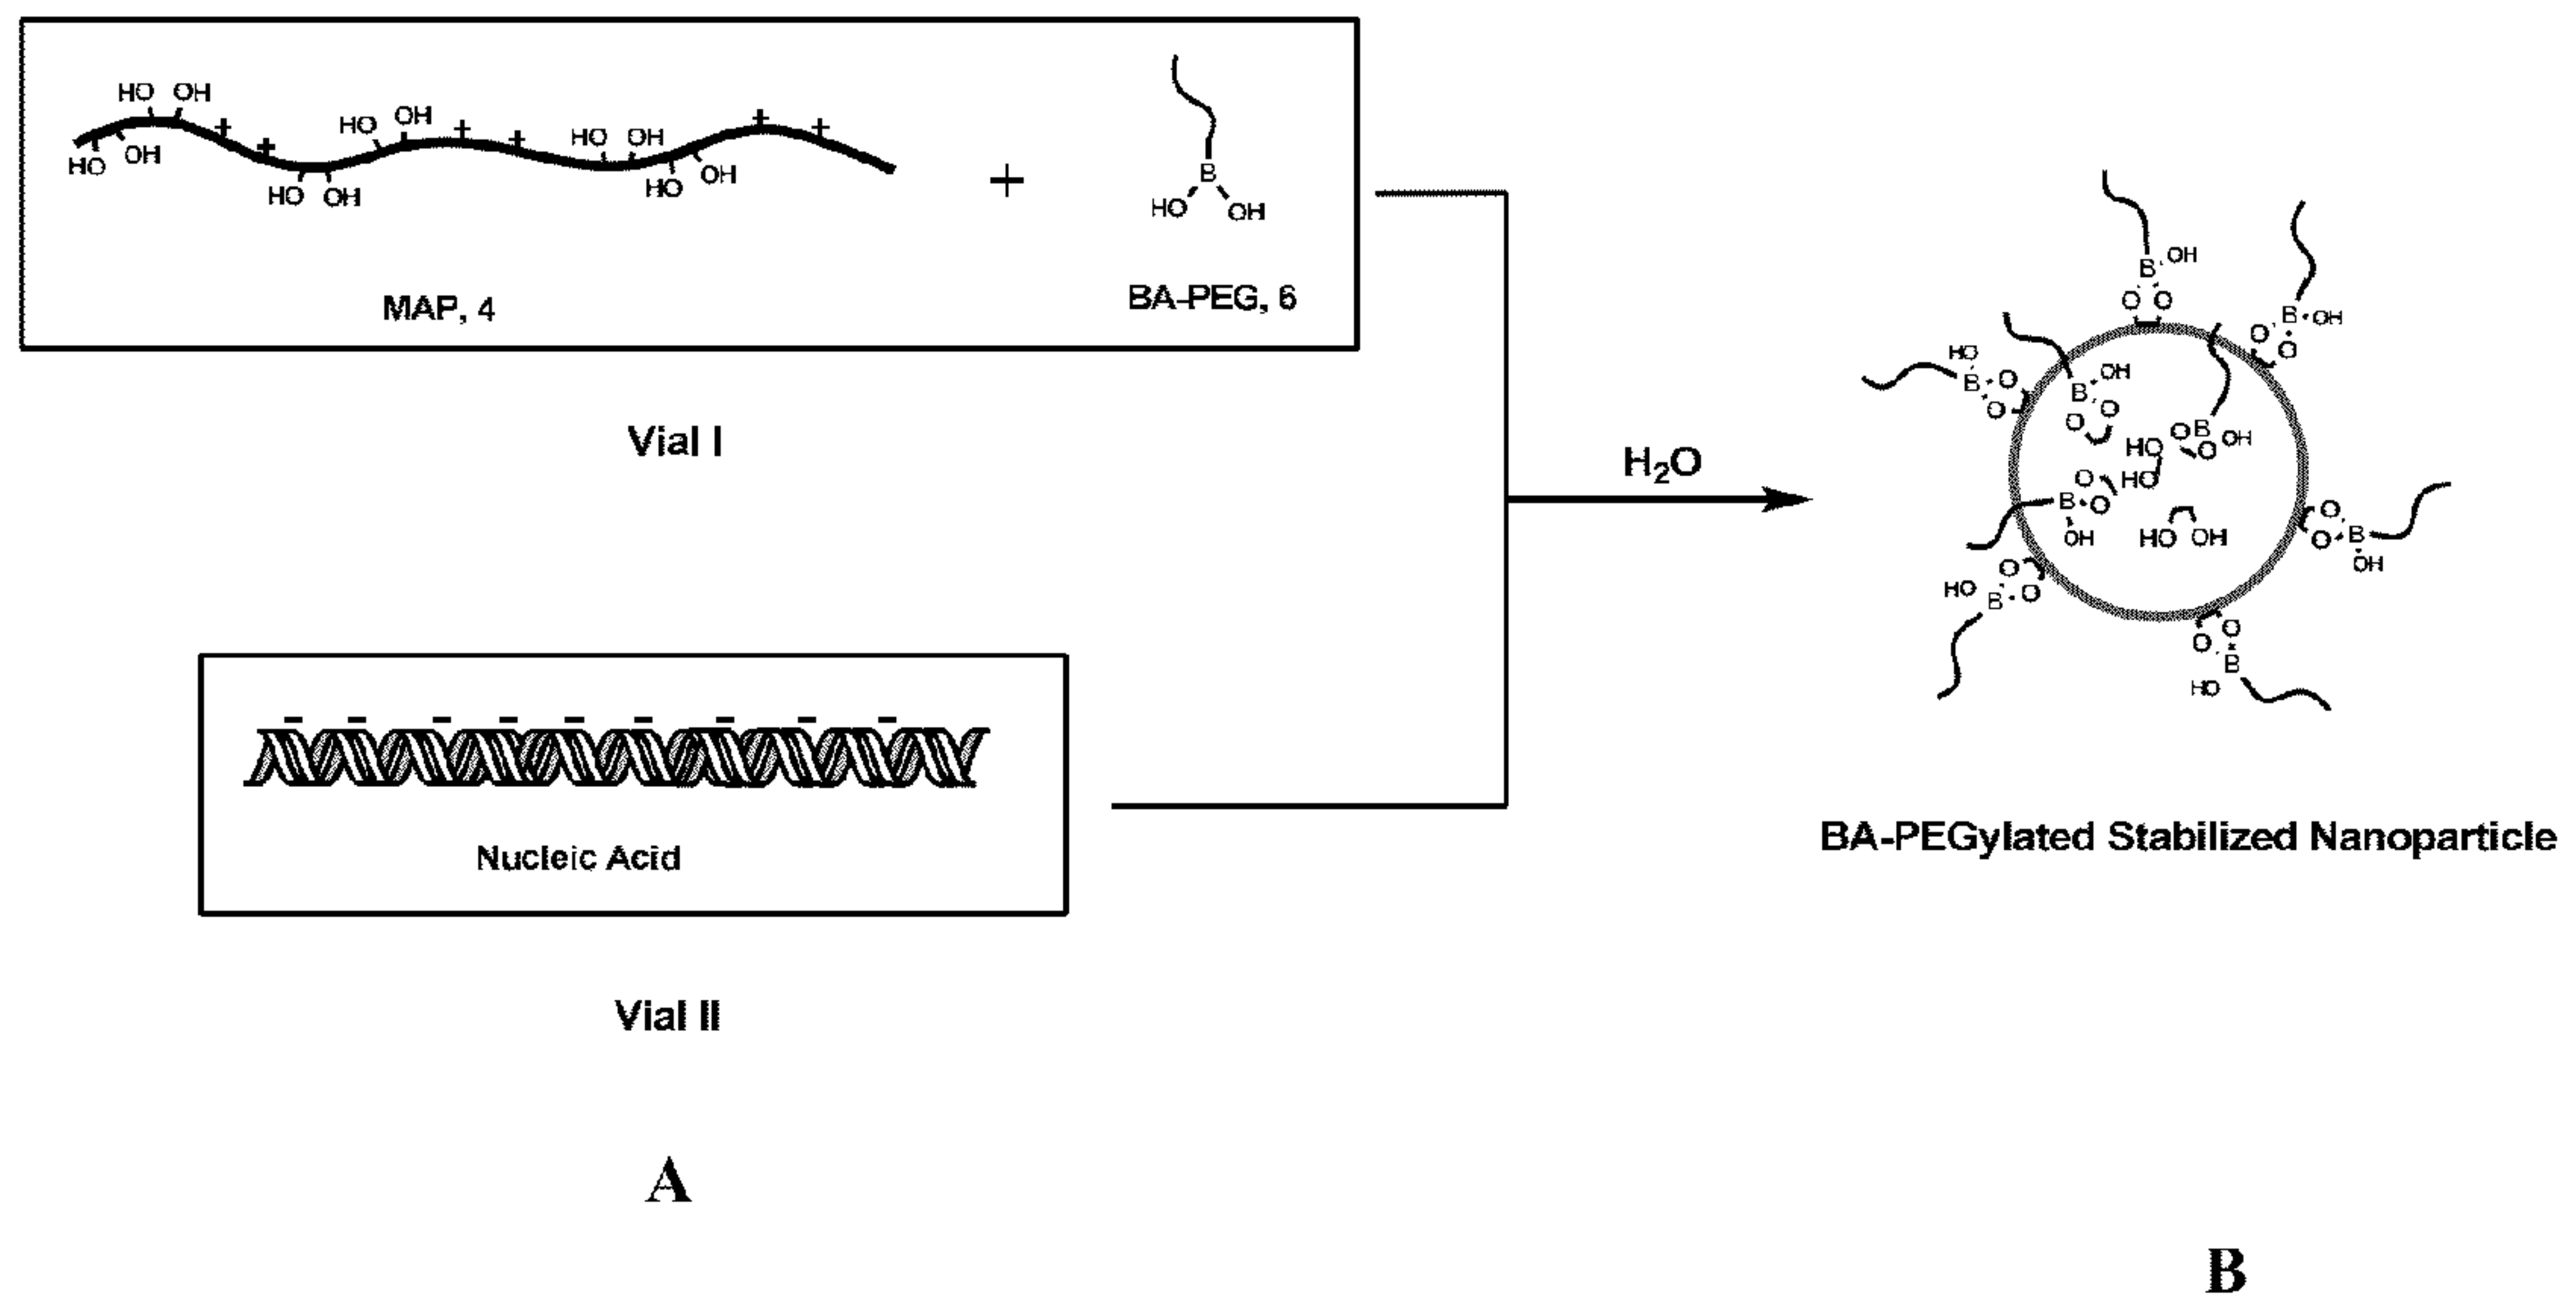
HO OH
HO OH
+
+
HO OH
HO OH
+
+
HO OH
HO OH
+
+
B
HO OH
+
MAP, 4
BA-PEG, 6

Vial I

H$_2$O

– – – – – – – – –
Nucleic Acid

Vial II

A

B OH
O O
O B OH
O
HO
B O
O
B OH
O O
O
HO O B OH
O
O HO
B O
O HO
OH
HO OH
O
O B
OH
HO O
B O
O
O
B
HO

BA-PEGylated Stabilized Nanoparticle

B